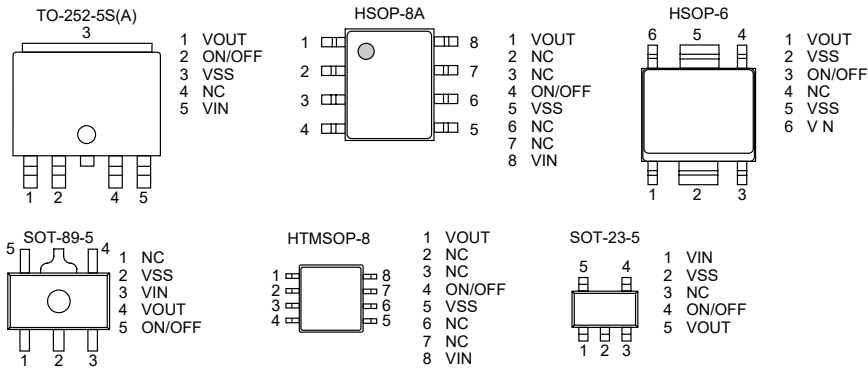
TO-252-5S(A)
3
1 2 4 5
1 VOUT
2 ON/OFF
3 VSS
4 NC
5 VIN

HSOP-8A
1 2 3 4
8 7 6 5
1 VOUT
2 NC
3 NC
4 ON/OFF
5 VSS
6 NC
7 NC
8 VIN

HSOP-6
6 5 4
1 2 3
1 VOUT
2 VSS
3 ON/OFF
4 NC
5 VSS
6 V N

SOT-89-5
5 4
1 2 3
1 NC
2 VSS
3 VIN
4 VOUT
5 ON/OFF

HTMSOP-8
1 2 3 4
8 7 6 5
1 VOUT
2 NC
3 NC
4 ON/OFF
5 VSS
6 NC
7 NC
8 VIN

SOT-23-5
5 4
1 2 3
1 VIN
2 VSS
3 NC
4 ON/OFF
5 VOUT